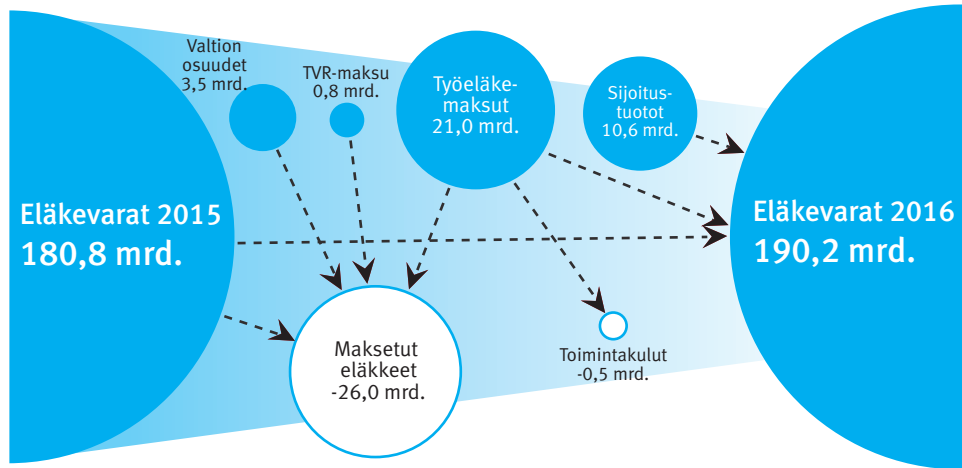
Valtion osuudet 3,5 mrd.

TVR-maksu 0,8 mrd.

Työeläkemaksut 21,0 mrd.

Sijoitustuotot 10,6 mrd.

Eläkevarat 2015
180,8 mrd.

Eläkevarat 2016
190,2 mrd.

Maksetut eläkkeet -26,0 mrd.

Toimintakulut -0,5 mrd.